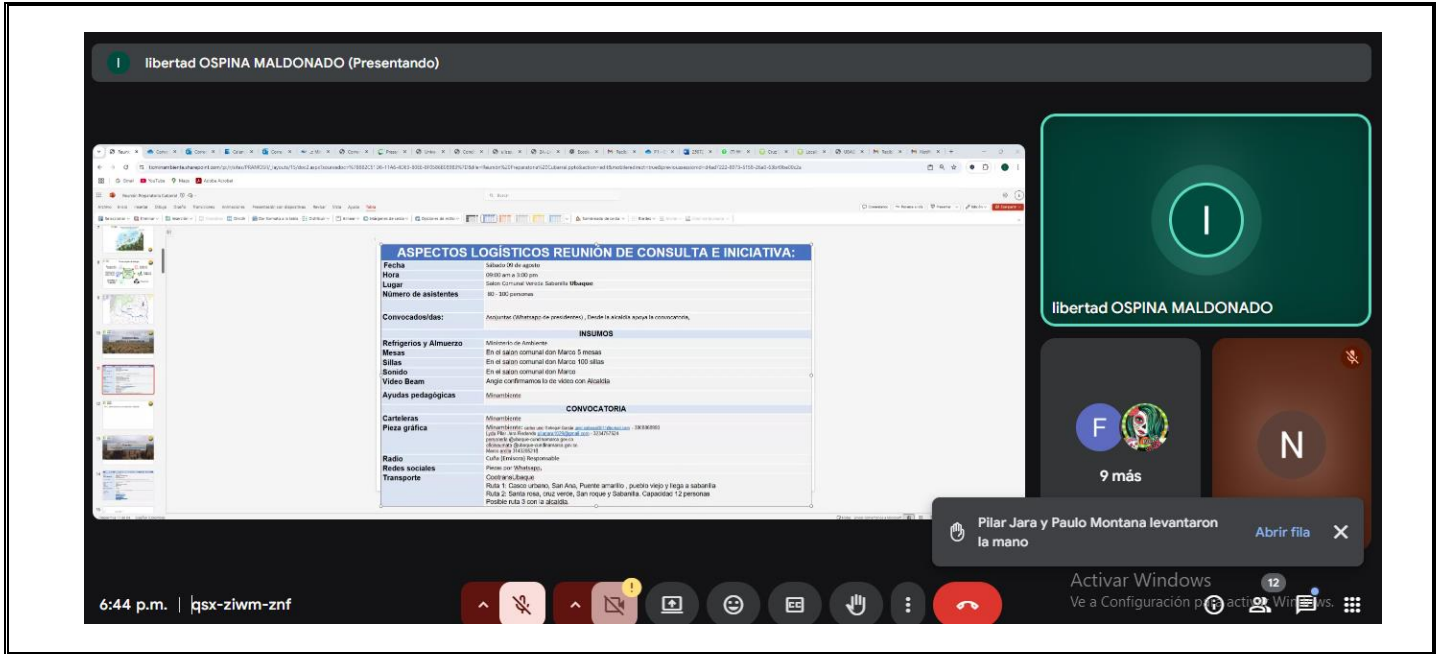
I libertad OSPINA MALDONADO (Presentando)

ASPECTOS LOGÍSTICOS REUNIÓN DE CONSULTA E INICIATIVA:

| | |
|---|---|
| Fecha | Sábado 09 de agosto |
| Hora | 09:00 am a 3:00 pm |
| Lugar | Salon Comunal Vereda Sabanilla Ubaque |
| Número de asistentes | 80 - 100 personas |
| Convocados/das: | Asojuntas (Whatsapp de presidentes) , Desde la alcaldia apoya la convocatoria, |
| INSUMOS | |
| Refrigerios y Almuerzo | Ministerio de Ambiente |
| Mesas | En el salon comunal don Marco 5 mesas |
| Sillas | En el salon comunal don Marco 100 sillas |
| Sonido | En el salon comunal don Marco |
| Video Beam | Angie confirmamos lo de video con Alcaldia |
| Ayudas pedagógicas | Minambiente |
| CONVOCATORIA | |
| Carteleras | Minambiente |
| Pieza gráfica | Minambiente: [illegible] |
| Radio | Cuña (Emisora) Responsable |
| Redes sociales | Piezas por Whatsapp, |
| Transporte | Cootransubaque Ruta 1: Casco urbano, San Ana, Puente amarillo , pueblo viejo y llega a sabanilla Ruta 2: Santa rosa, cruz verde, San roque y Sabanilla. Capacidad 12 personas Posible ruta 3 con la alcaldia. |

I

libertad OSPINA MALDONADO

F

9 más

N

Pilar Jara y Paulo Montana levantaron la mano

Abrir fila

Activar Windows
Ve a Configuración para activar Windows.

6:44 p.m. | qsx-ziwm-znf

12